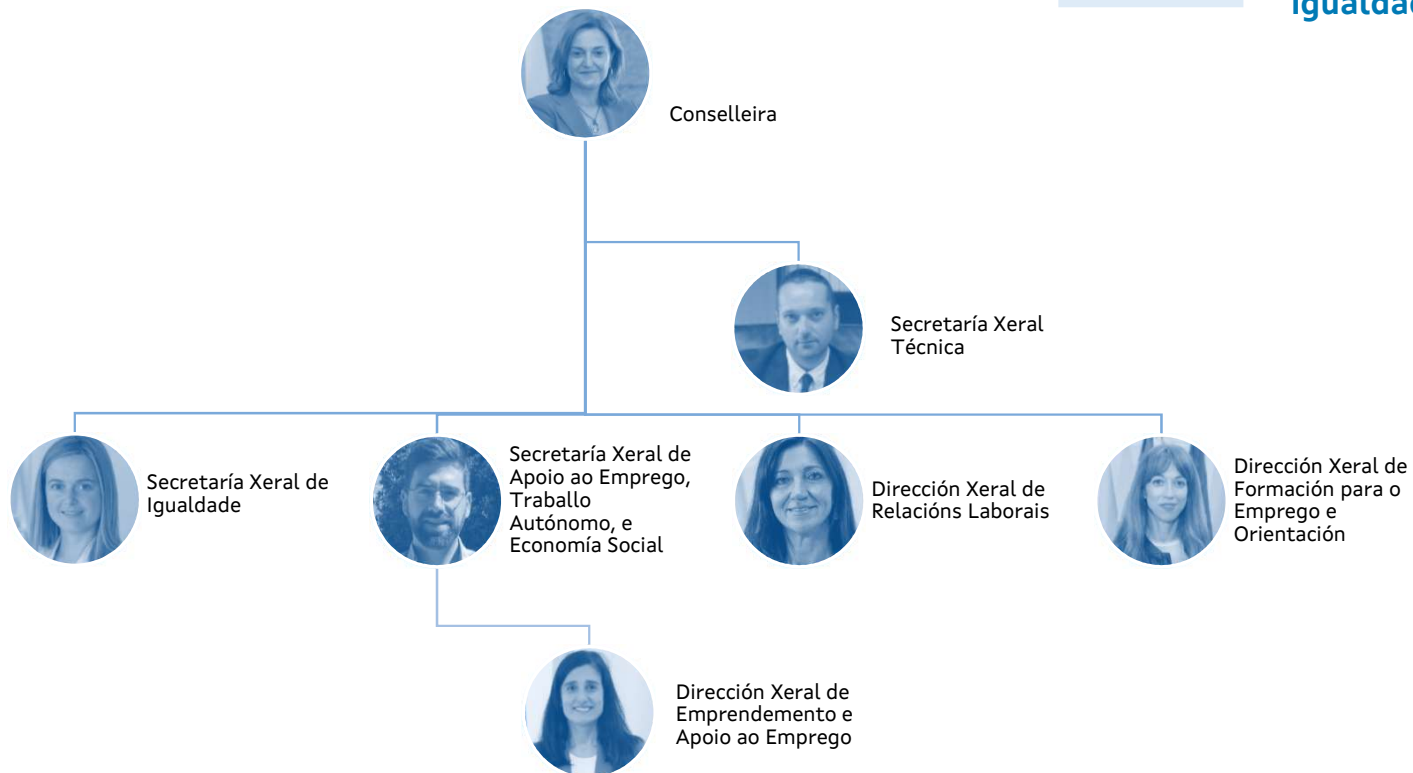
Igualdad

Conselleira

Secretaría Xeral Técnica

Secretaría Xeral de Igualdade

Secretaría Xeral de Apoio ao Emprego, Traballo Autónomo, e Economía Social

Dirección Xeral de Relacións Laborais

Dirección Xeral de Formación para o Emprego e Orientación

Dirección Xeral de Emprendemento e Apoio ao Emprego